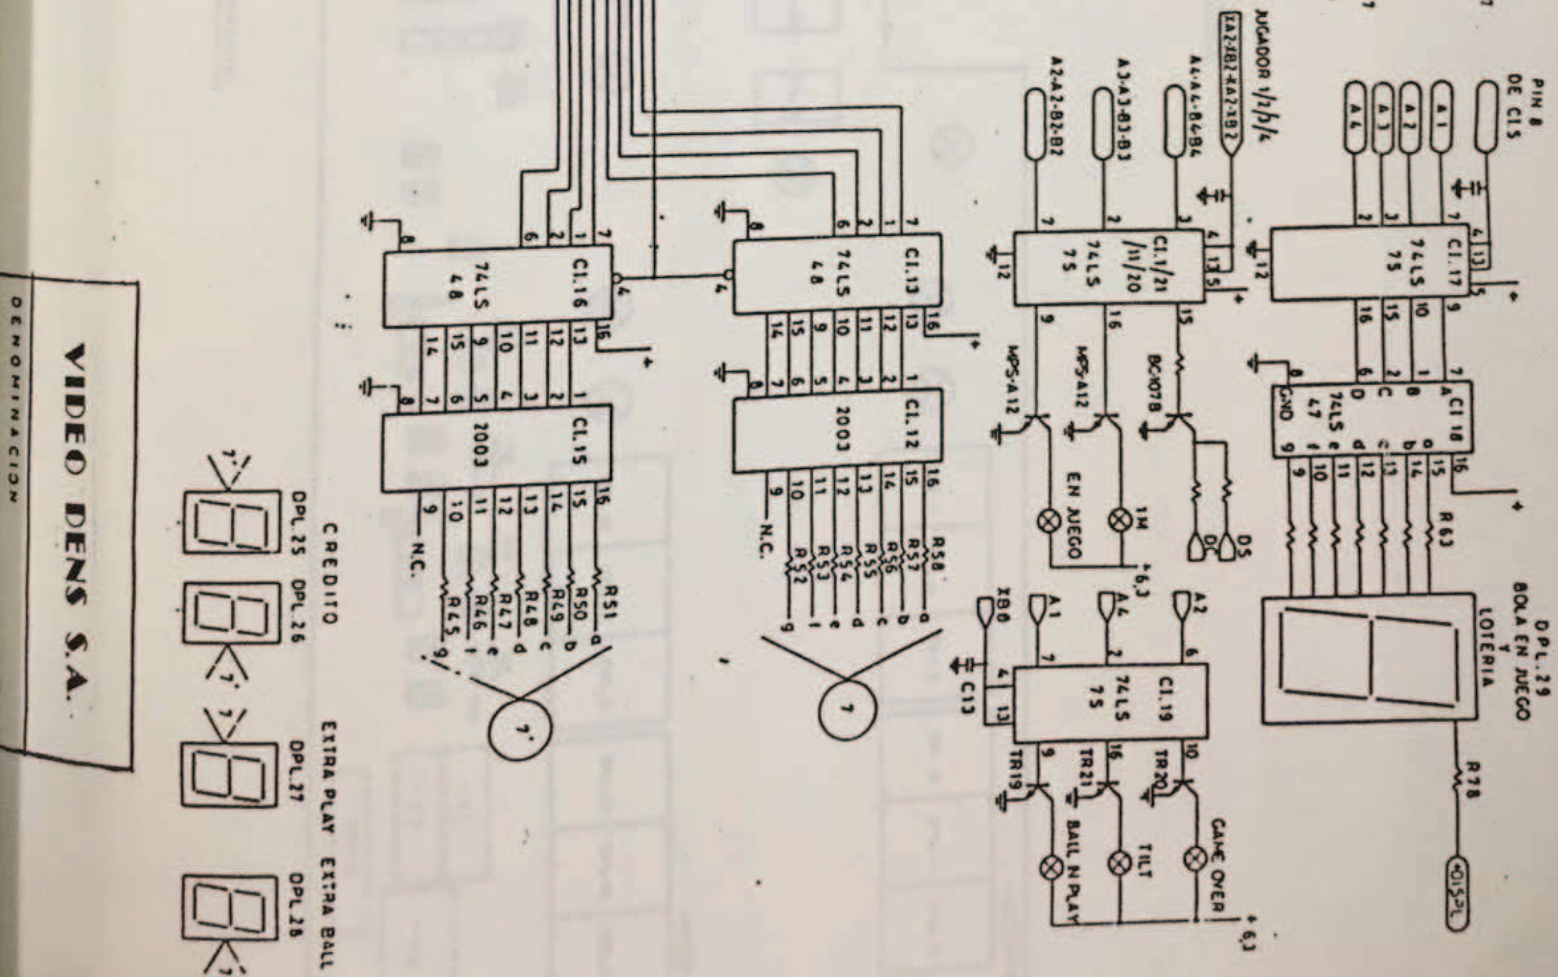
PIN 8
DE CI.5

A.1
A.2
A.3
A.4

CI.17
74LS
75

CI 18
74LS
47
GND

R63

DPL.29
BOLA EN JUEGO
Y
LOTERIA

R78

+DISPL

JUGADOR 1/2/3/4
A2-2B2-4A2-3B2

A4-A4-B4-B4
A3-A3-B3-B3
A2-A2-B2-B2

CI.1/21
/11/20
74LS
75

BC107B
MPS-A12
MPS-A12

DS
1M
EN JUEGO
+6,3

A2
A4
A1
2B0
C13

CI.19
74LS
75

TR20
TR21
TR19

GAME OVER
TILT
BALL N PLAY
+6,3

CI.13
74LS
48

CI.12
2003

N.C.

R58
R57
R56
R55
R54
R53
R52

a b c d e f g

7

CI.16
74LS
48

CI.15
2003

N.C.

R51
R50
R49
R48
R47
R46
R45

a b c d e f g

7'

CREDITO
DPL.25 DPL.26

EXTRA PLAY
DPL.27

EXTRA BALL
DPL.28

7'
7'
7'
7'

VIDEO DENS S.A.

DENOMINACION